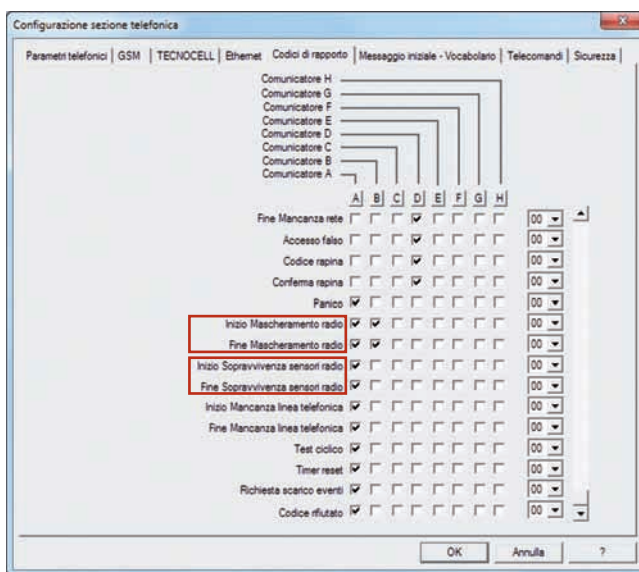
Configurazione sezione telefonica

Parametri telefonici | GSM | TECNOCELL | Ethernet | Codici di rapporto | Messaggio iniziale - Vocabolario | Telecomandi | Sicurezza

Comunicatore H
Comunicatore G
Comunicatore F
Comunicatore E
Comunicatore D
Comunicatore C
Comunicatore B
Comunicatore A

| | A | B | C | D | E | F | G | H | |
|---|---|---|---|---|---|---|---|---|---|
| Fine Mancanza rete | | | | ✔ | | | | | 00 |
| Accesso falso | | | | ✔ | | | | | 00 |
| Codice rapina | | | | ✔ | | | | | 00 |
| Conferma rapina | | | | ✔ | | | | | 00 |
| Panico | ✔ | | | | | | | | 00 |
| Inizio Mascheramento radio | ✔ | ✔ | | | | | | | 00 |
| Fine Mascheramento radio | ✔ | ✔ | | | | | | | 00 |
| Inizio Sopravvivenza sensori radio | ✔ | | | | | | | | 00 |
| Fine Sopravvivenza sensori radio | ✔ | | | | | | | | 00 |
| Inizio Mancanza linea telefonica | ✔ | | | | | | | | 00 |
| Fine Mancanza linea telefonica | ✔ | | | | | | | | 00 |
| Test ciclico | ✔ | | | | | | | | 00 |
| Timer reset | ✔ | | | | | | | | 00 |
| Richiesta scarico eventi | ✔ | | | | | | | | 00 |
| Codice rifiutato | ✔ | | | | | | | | 00 |

OK | Annulla | ?